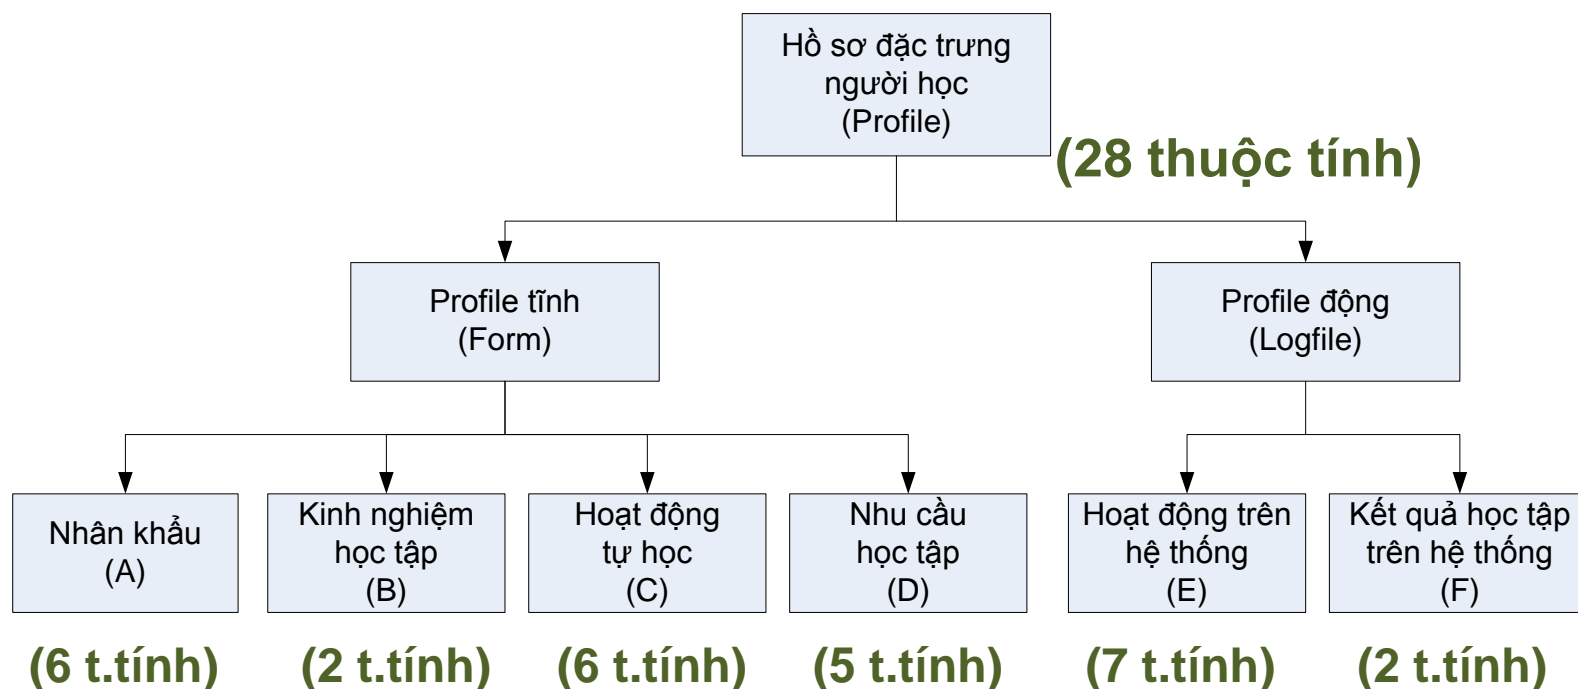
Hồ sơ đặc trưng người học (Profile)

(28 thuộc tính)

Profile tĩnh (Form)

Profile động (Logfile)

Nhân khẩu (A)

Kinh nghiệm học tập (B)

Hoạt động tự học (C)

Nhu cầu học tập (D)

Hoạt động trên hệ thống (E)

Kết quả học tập trên hệ thống (F)

(6 t.tính)

(2 t.tính)

(6 t.tính)

(5 t.tính)

(7 t.tính)

(2 t.tính)